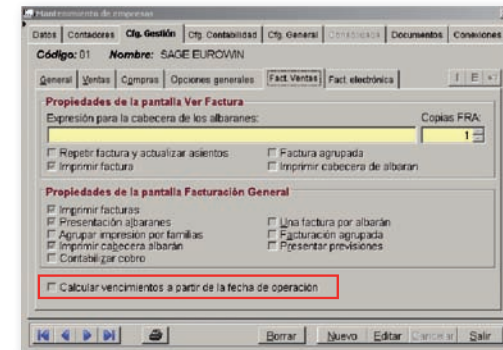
Mantenimiento de empresas

Datos | Contadores | Cfg. Gestión | Cfg. Contabilidad | Cfg. General | Contabilidad | Documentos | Conexiones

Código: 01 Nombre: SAGE EUROWIN

General | Ventas | Compras | Opciones generales | Fact. Ventas | Fact. electrónica

Propiedades de la pantalla Ver Factura

Expresión para la cabecera de los albaranes:

Copias FRA: 1

Repetir factura y actualizar asientos
Imprimir factura
Factura agrupada
Imprimir cabecera de albaran

Propiedades de la pantalla Facturación General

Imprimir facturas
Presentación albaranes
Agrupar impresión por familias
Imprimir cabecera albarán
Contabilizar cobro
Una factura por albarán
Facturación agrupada
Presentar previsiones

Calcular vencimientos a partir de la fecha de operación

Borrar | Nuevo | Editar | Cancelar | Salir